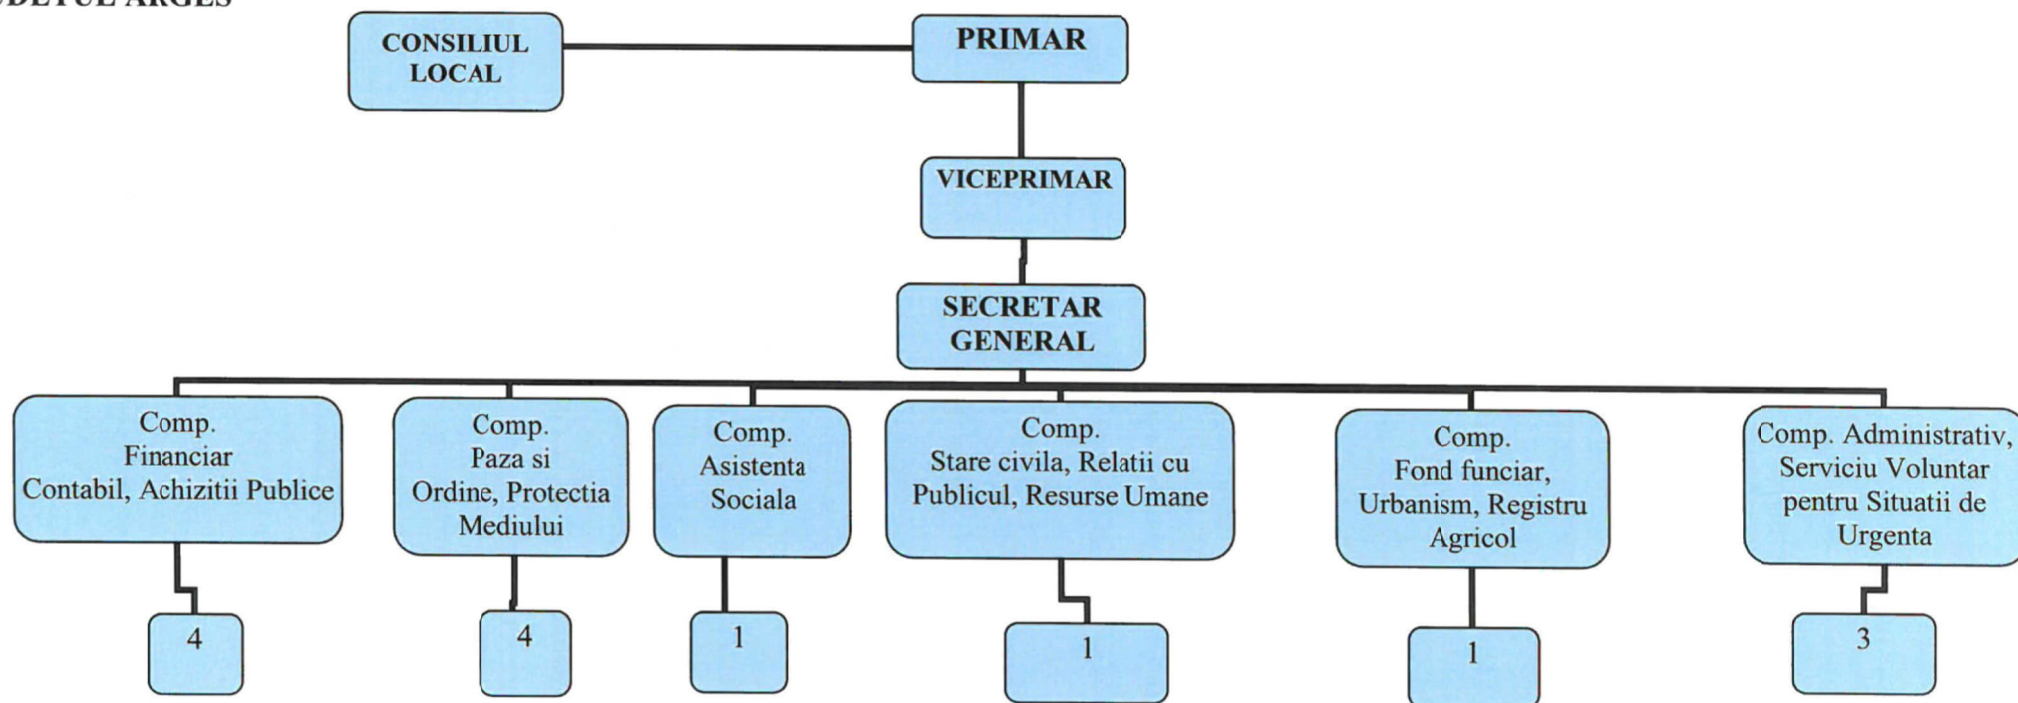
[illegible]DETUL ARGES

CONSILIUL LOCAL

PRIMAR

VICEPRIMAR

SECRETAR GENERAL

Comp. Financiar Contabil, Achizitii Publice

Comp. Paza si Ordine, Protectia Mediului

Comp. Asistenta Sociala

Comp. Stare civila, Relatii cu Publicul, Resurse Umane

Comp. Fond funciar, Urbanism, Registru Agricol

Comp. Administrativ, Serviciu Voluntar pentru Situatii de Urgenta

4

4

1

1

1

3